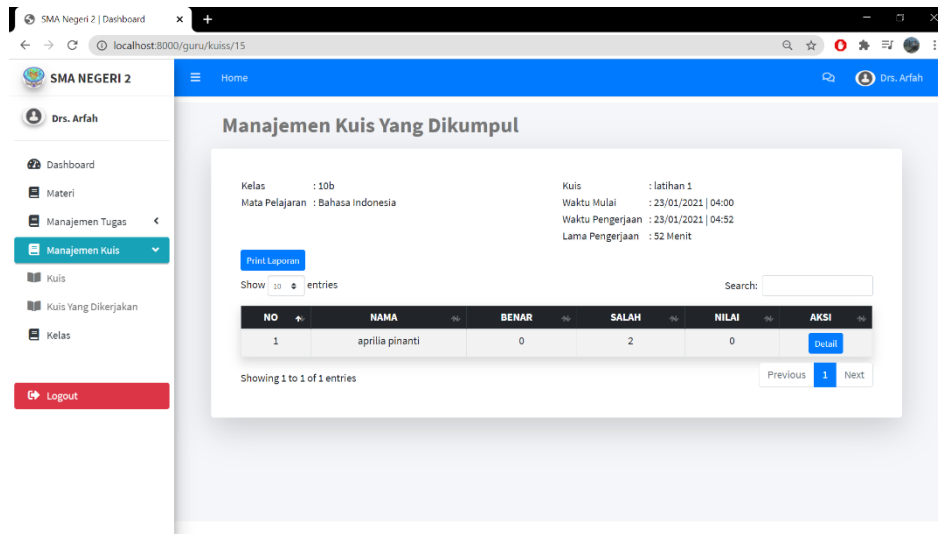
SMA Negeri 2 | Dashboard ×
+
localhost:8000/guru/kuiss/15

SMA NEGERI 2
Home
Drs. Arfah

Drs. Arfah

Dashboard
Materi
Manajemen Tugas
Manajemen Kuis
Kuis
Kuis Yang Dikerjakan
Kelas

Logout

Manajemen Kuis Yang Dikumpul

Kelas : 10b
Mata Pelajaran : Bahasa Indonesia

Kuis : latihan 1
Waktu Mulai : 23/01/2021 | 04:00
Waktu Pengerjaan : 23/01/2021 | 04:52
Lama Pengerjaan : 52 Menit

Print Laporan

Show 10 entries
Search:

| NO | NAMA | BENAR | SALAH | NILAI | AKSI |
|---|---|---|---|---|---|
| 1 | aprilia pinanti | 0 | 2 | 0 | Detail |

Showing 1 to 1 of 1 entries
Previous 1 Next